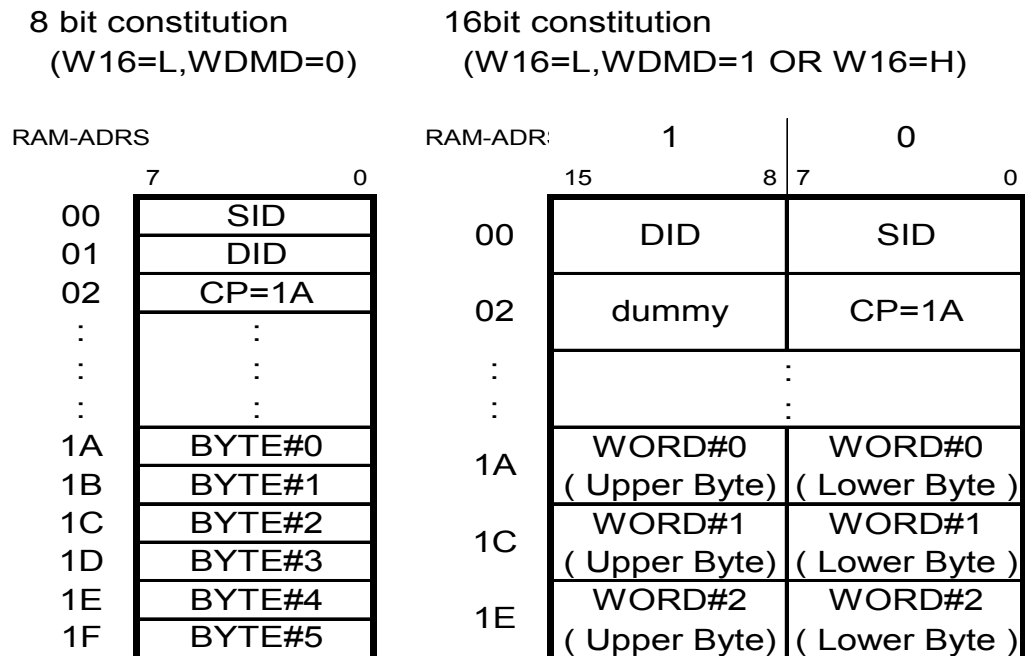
8 bit constitution
(W16=L,WDMD=0)

16bit constitution
(W16=L,WDMD=1 OR W16=H)

RAM-ADRS

| | 7 0 |
|---|---|
| 00 | SID |
| 01 | DID |
| 02 | CP=1A |
| : | : |
| : | : |
| : | : |
| 1A | BYTE#0 |
| 1B | BYTE#1 |
| 1C | BYTE#2 |
| 1D | BYTE#3 |
| 1E | BYTE#4 |
| 1F | BYTE#5 |

RAM-ADR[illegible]

| | 1<br>15 8 | 0<br>7 0 |
|---|---|---|
| 00 | DID | SID |
| 02 | dummy | CP=1A |
| : : | : : | |
| 1A | WORD#0 ( Upper Byte) | WORD#0 ( Lower Byte ) |
| 1C | WORD#1 ( Upper Byte) | WORD#1 ( Lower Byte ) |
| 1E | WORD#2 ( Upper Byte) | WORD#2 ( Lower Byte ) |